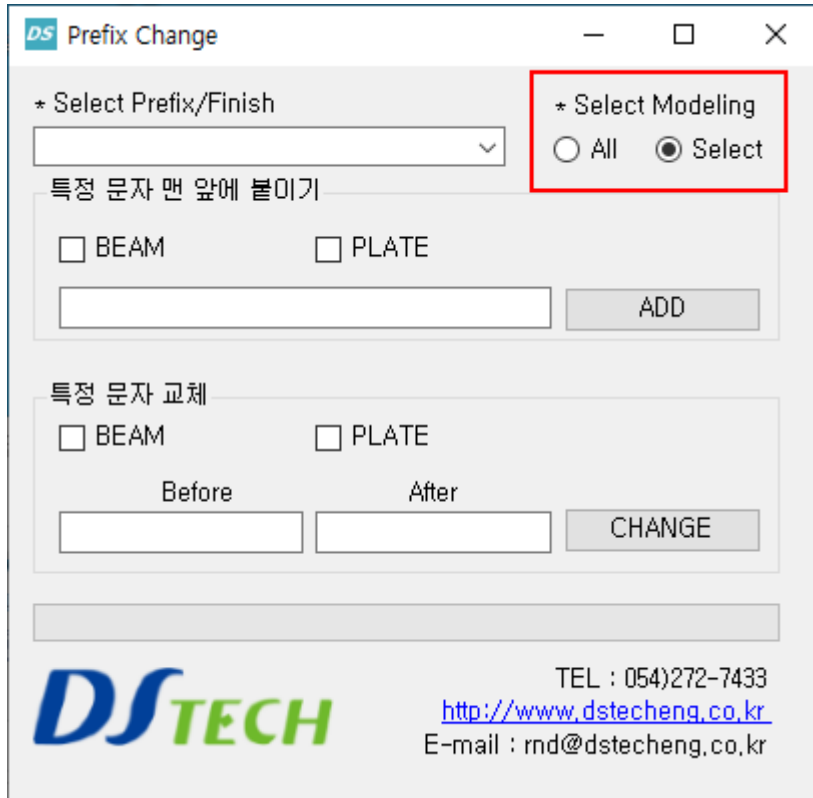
DS Prefix Change

* Select Prefix/Finish

* Select Modeling
All Select

특정 문자 맨 앞에 붙이기
BEAM PLATE
ADD

특정 문자 교체
BEAM PLATE
Before After
CHANGE

DSTECH

TEL : 054)272-7433
http://www.dstecheng.co.kr
E-mail : rnd@dstecheng.co.kr